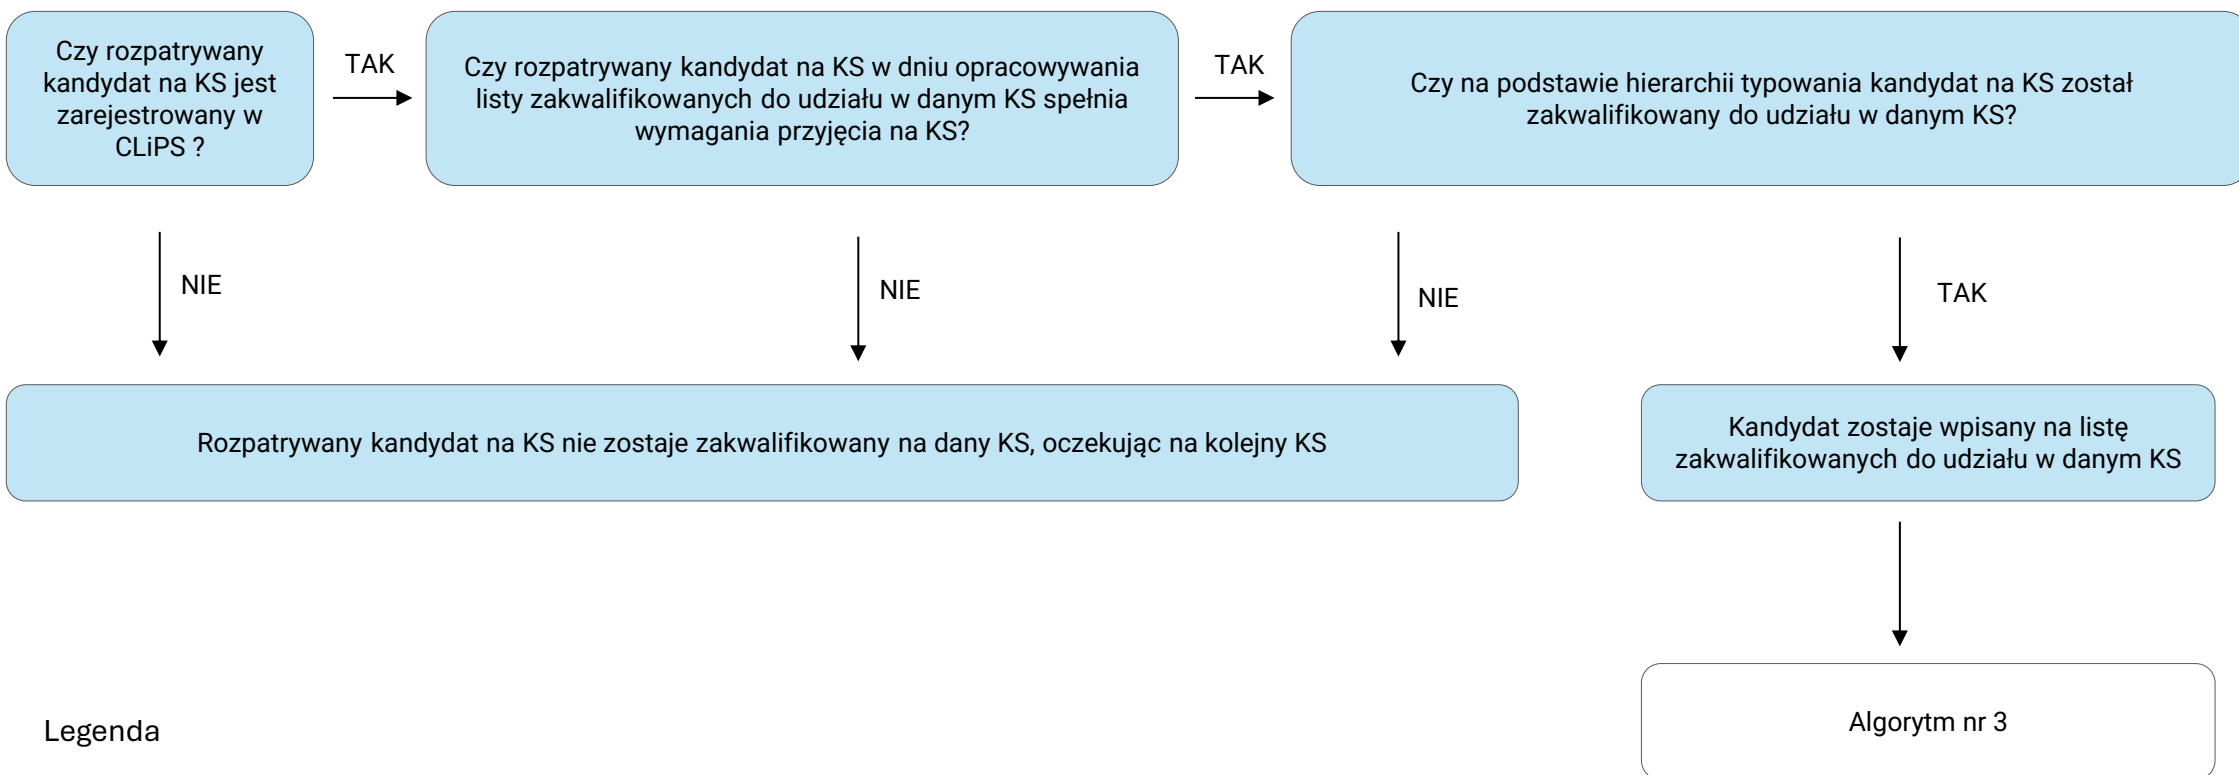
Czy rozpatrywany kandydat na KS jest zarejestrowany w CLiPS ?

TAK

Czy rozpatrywany kandydat na KS w dniu opracowywania listy zakwalifikowanych do udziału w danym KS spełnia wymagania przyjęcia na KS?

TAK

Czy na podstawie hierarchii typowania kandydat na KS został zakwalifikowany do udziału w danym KS?

NIE

NIE

NIE

TAK

Rozpatrywany kandydat na KS nie zostaje zakwalifikowany na dany KS, oczekując na kolejny KS

Kandydat zostaje wpisany na listę zakwalifikowanych do udziału w danym KS

Algorytm nr 3

Legenda